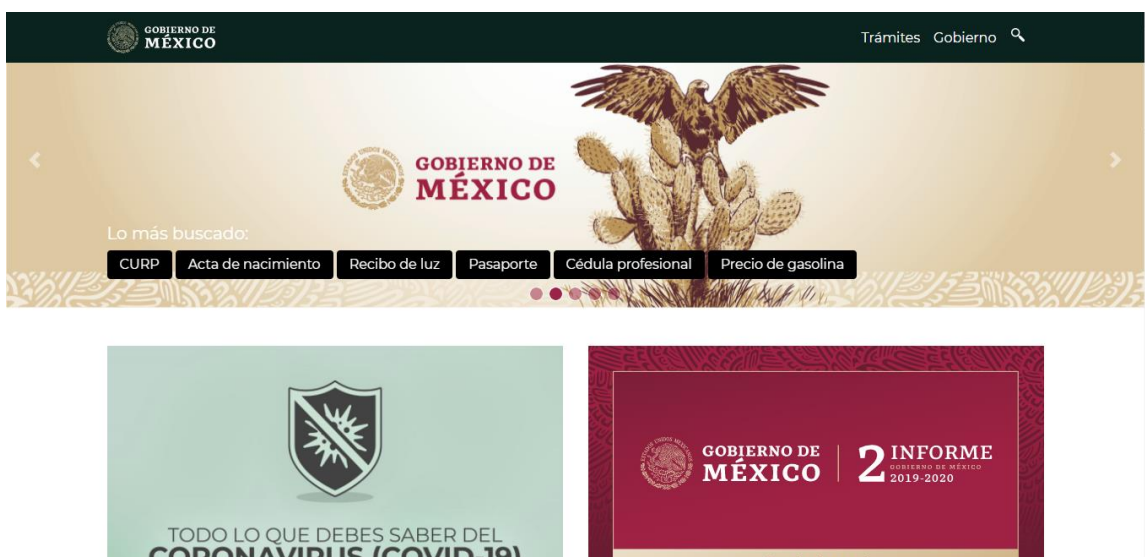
GOBIERNO DE MÉXICO

Trámites Gobierno

GOBIERNO DE MÉXICO

Lo más buscado:

CURP | Acta de nacimiento | Recibo de luz | Pasaporte | Cédula profesional | Precio de gasolina

TODO LO QUE DEBES SABER DEL CORONAVIRUS (COVID 19)

GOBIERNO DE MÉXICO | 2 INFORME GOBIERNO DE MÉXICO 2019-2020